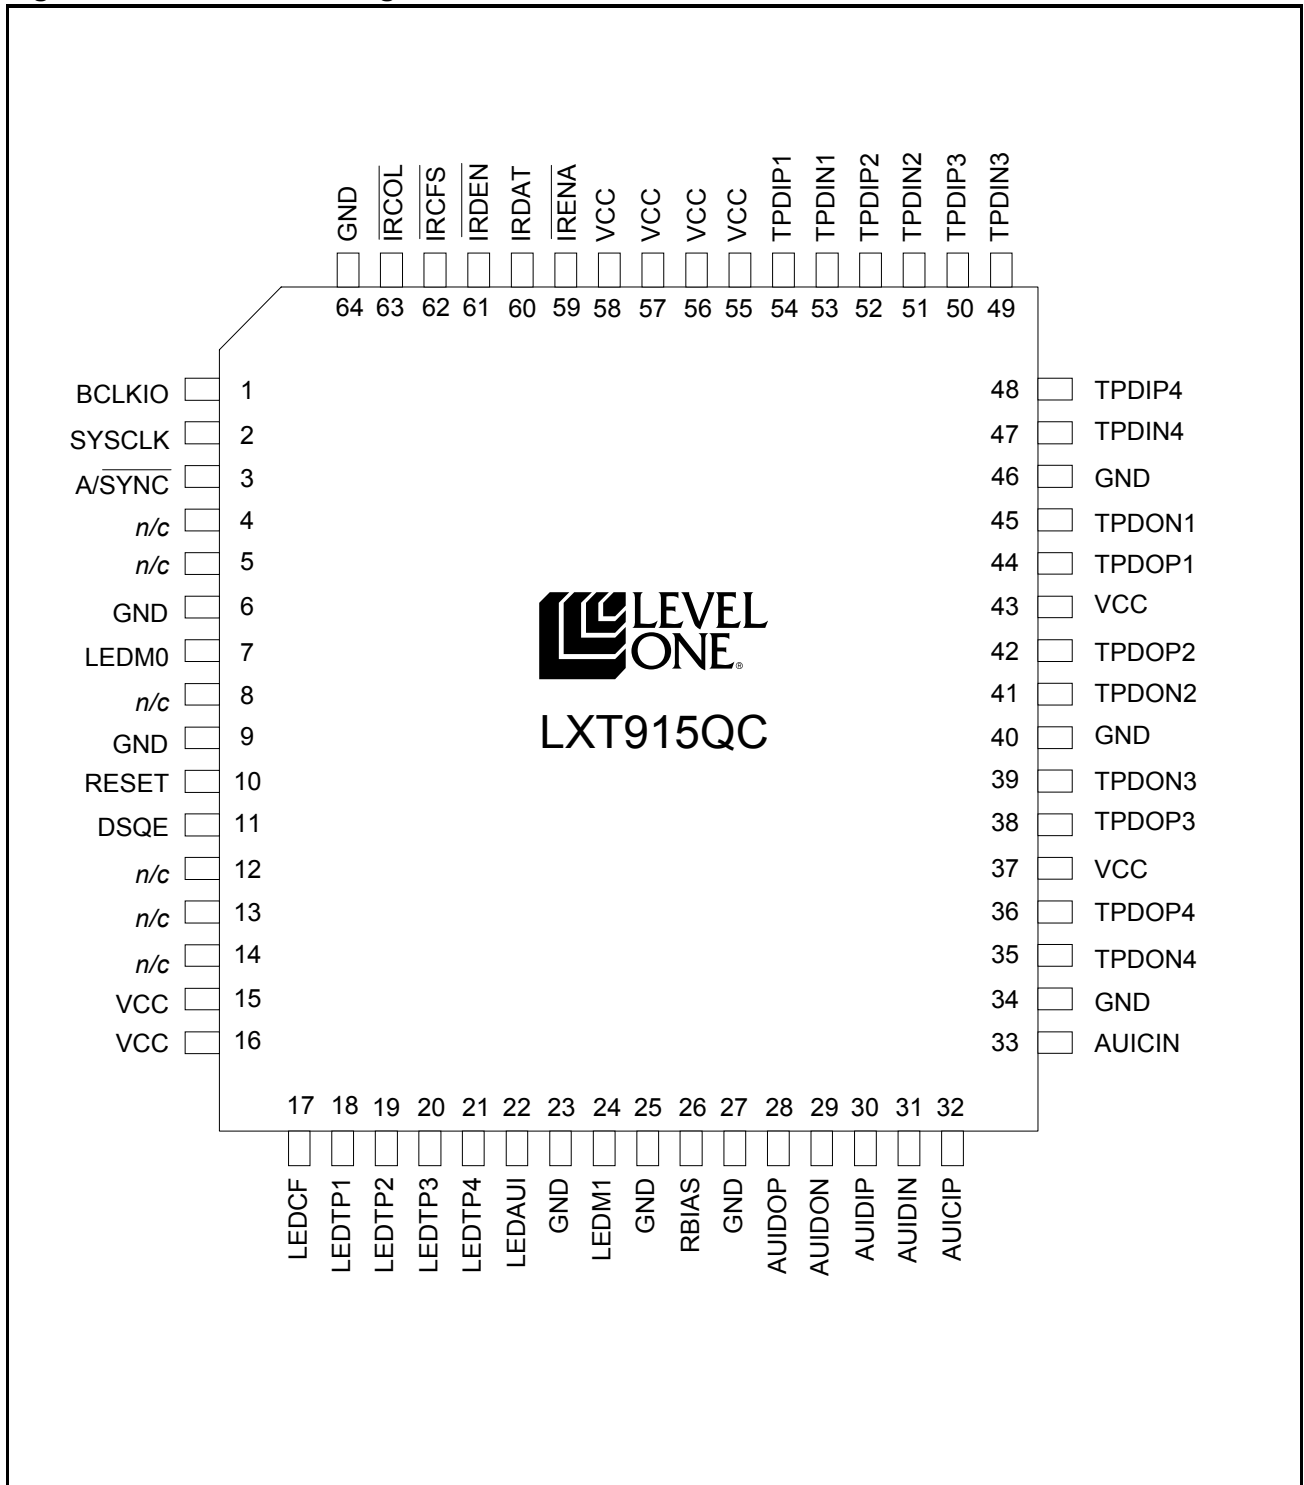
GND IRCOL IRCFS IRDEN IRDAT IRENA VCC VCC VCC VCC TPDIP1 TPDIN1 TPDIP2 TPDIN2 TPDIP3 TPDIN3

64 63 62 61 60 59 58 57 56 55 54 53 52 51 50 49

BCLKIO 1
SYSCLK 2
A/$\overline{\text{SYNC}}$ 3
n/c 4
n/c 5
GND 6
LEDM0 7
n/c 8
GND 9
RESET 10
DSQE 11
n/c 12
n/c 13
n/c 14
VCC 15
VCC 16

48 TPDIP4
47 TPDIN4
46 GND
45 TPDON1
44 TPDOP1
43 VCC
42 TPDOP2
41 TPDON2
40 GND
39 TPDON3
38 TPDOP3
37 VCC
36 TPDOP4
35 TPDON4
34 GND
33 AUICIN

LEVEL ONE

LXT915QC

17 18 19 20 21 22 23 24 25 26 27 28 29 30 31 32

LEDCF LEDTP1 LEDTP2 LEDTP3 LEDTP4 LEDAUI GND LEDM1 GND RBIAS GND AUIDOP AUIDON AUIDIP AUIDIN AUICIP